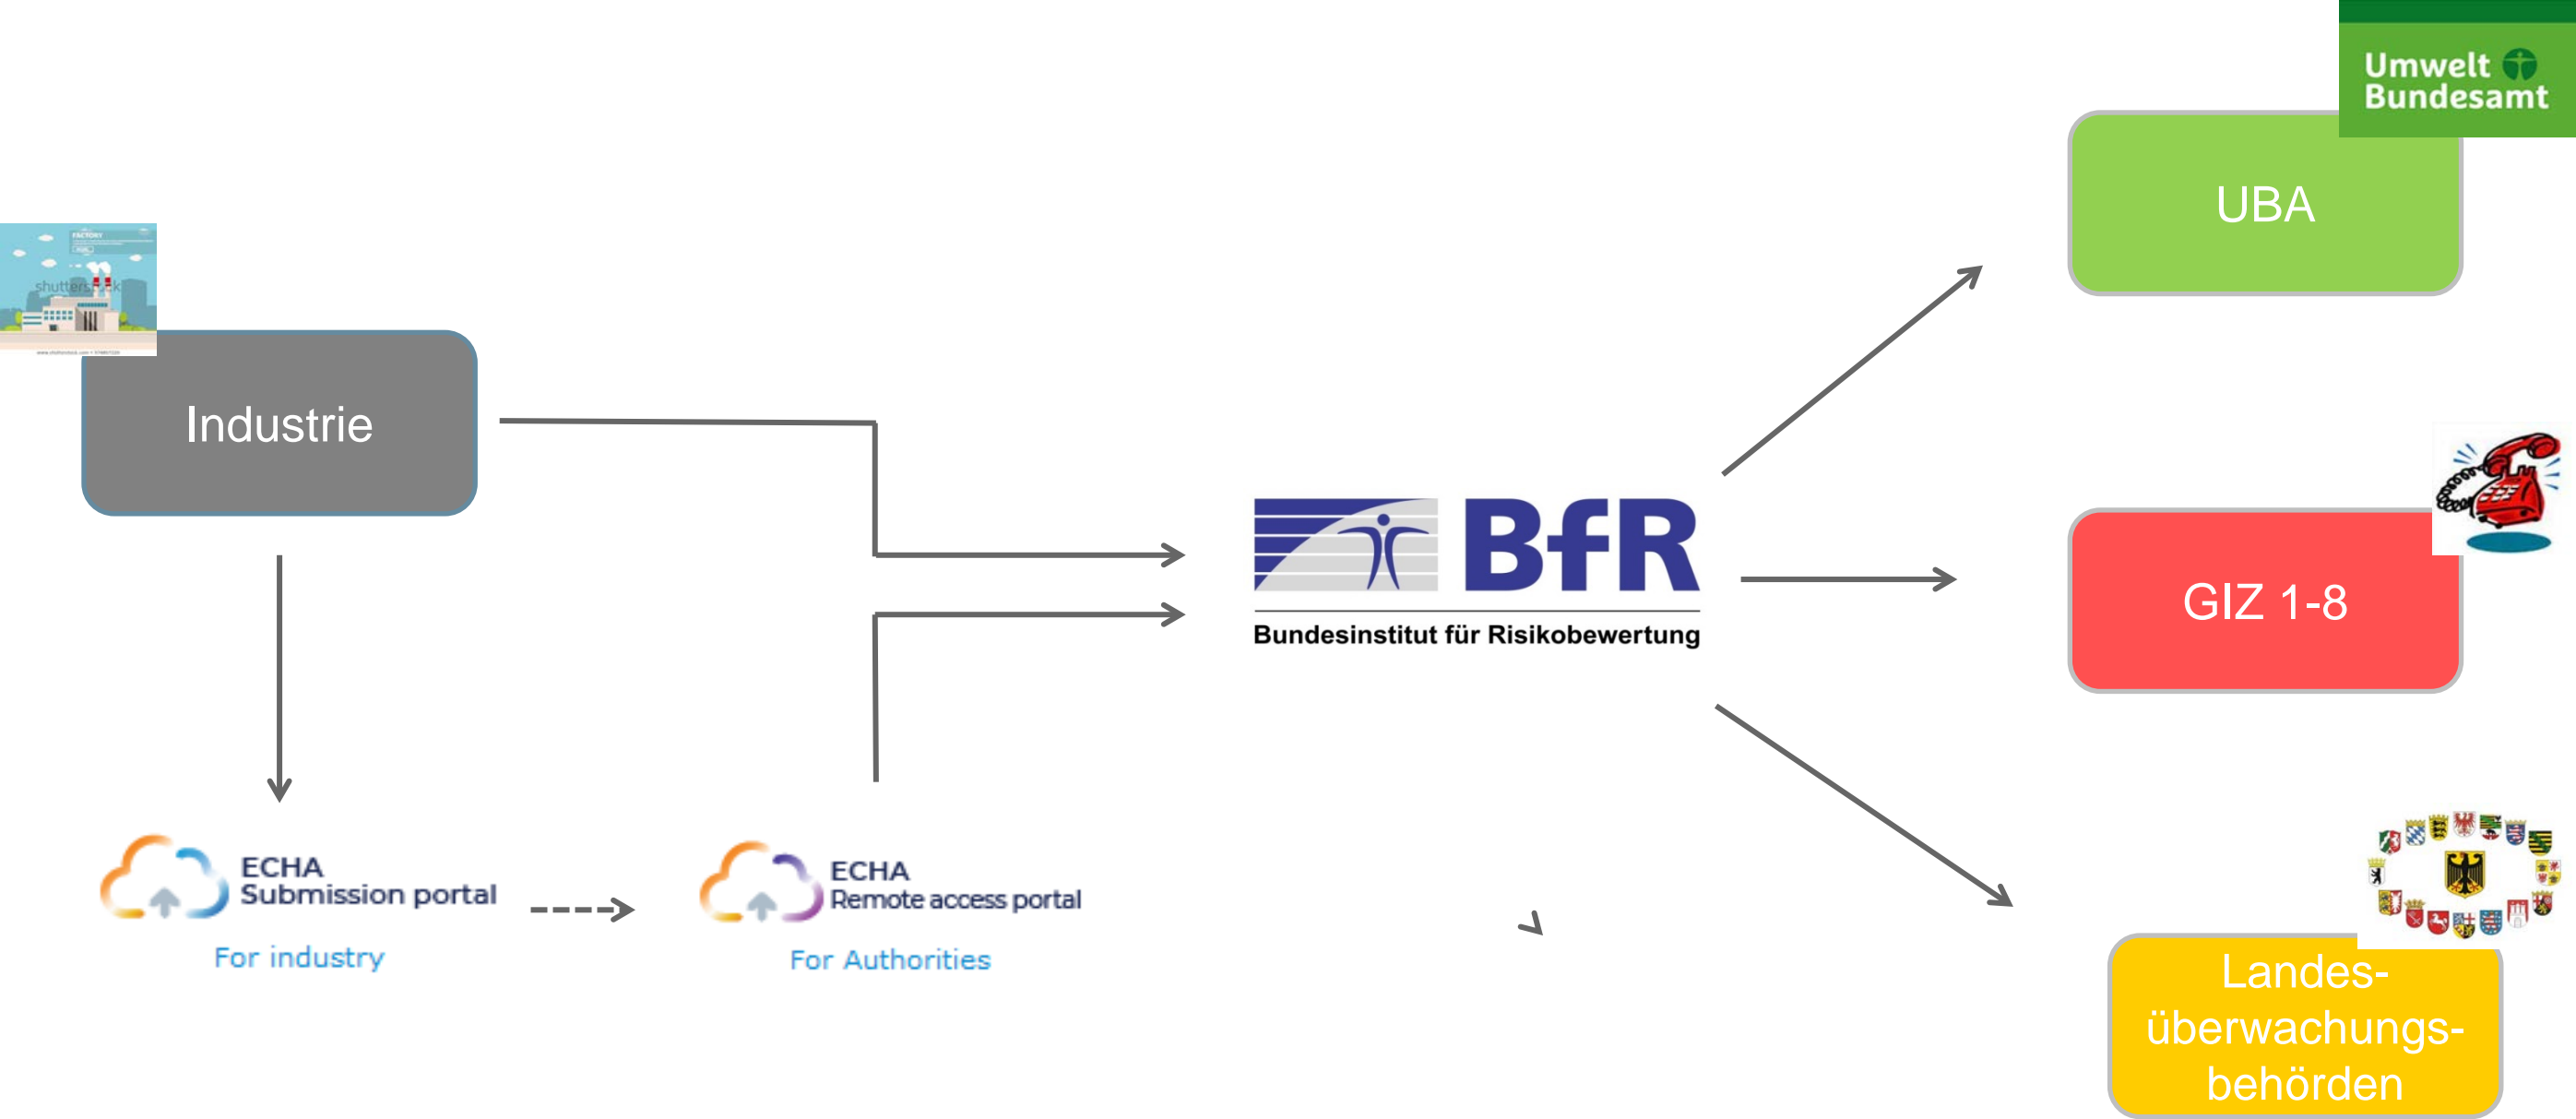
Umwelt Bundesamt

UBA

shutterstock

Industrie

BfR
Bundesinstitut für Risikobewertung

GIZ 1-8

ECHA
Submission portal
For industry

ECHA
Remote access portal
For Authorities

Landesüberwachungsbehörden